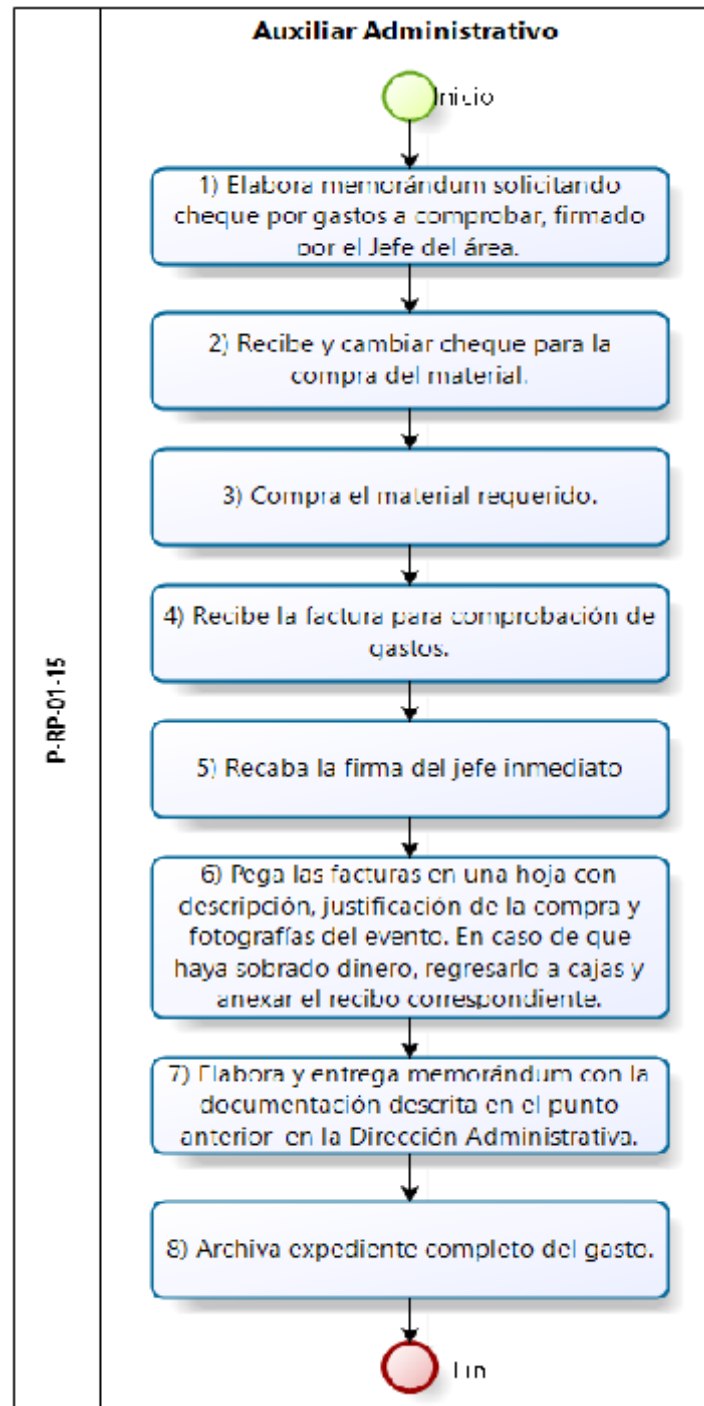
P-RP-01-15

Auxiliar Administrativo

Inicio

1) Elabora memorándum solicitando cheque por gastos a comprobar, firmado por el Jefe del área.

2) Recibe y cambiar cheque para la compra del material.

3) Compra el material requerido.

4) Recibe la factura para comprobación de gastos.

5) Recaba la firma del jefe inmediato

6) Pega las facturas en una hoja con descripción, justificación de la compra y fotografías del evento. En caso de que haya sobrado dinero, regresarlo a cajas y anexar el recibo correspondiente.

7) Elabora y entrega memorándum con la documentación descrita en el punto anterior en la Dirección Administrativa.

8) Archiva expediente completo del gasto.

Fin